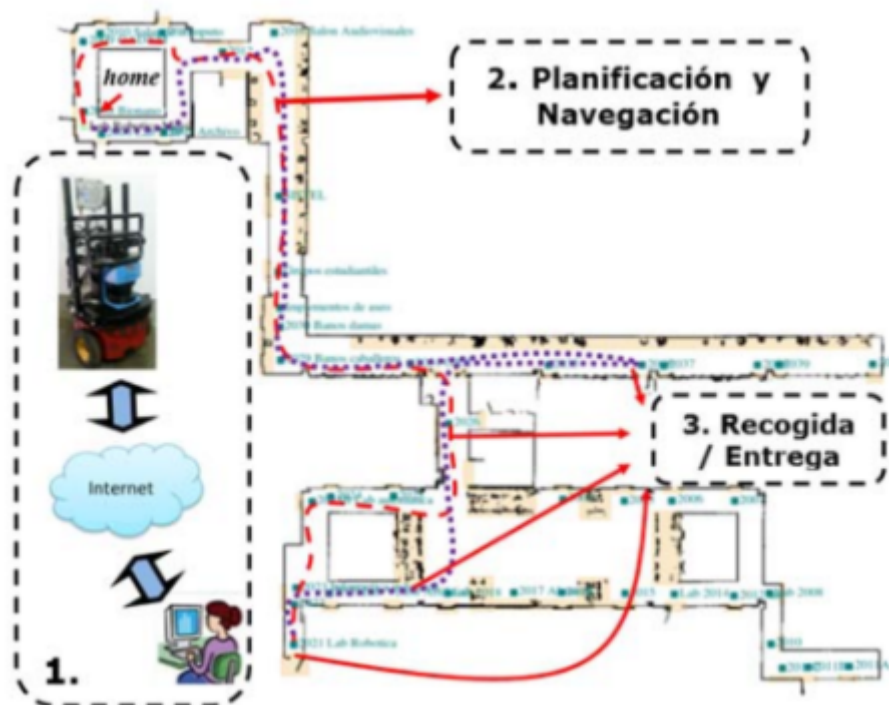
2. Planificación y Navegación

home

2019 Salon Audiovisuales

Archivo

Baños estudiantiles

Baños damas

Baños caballeros

2037

2039

3. Recogida / Entrega

Internet

2017

2006

2015

Lab 2014

Lab 2008

2021 Lab Robotica

1.